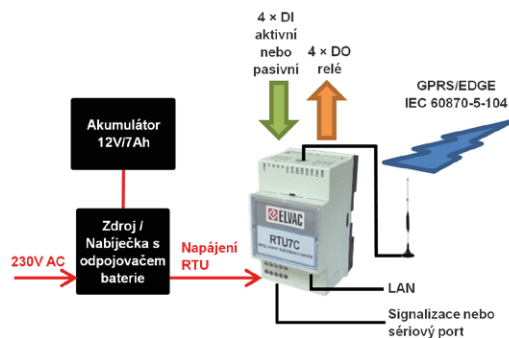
4 × DI
aktivní
nebo
pasivní

4 × DO
relé

GPRS/EDGE
IEC 60870-5-104

Akumulátor
12V/7Ah

Zdroj /
Nabíječka s
odpojovačem
baterie

230V AC

Napájení
RTU

ELVAC

RTU7C

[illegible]

LAN

Signalizace nebo
sériový port